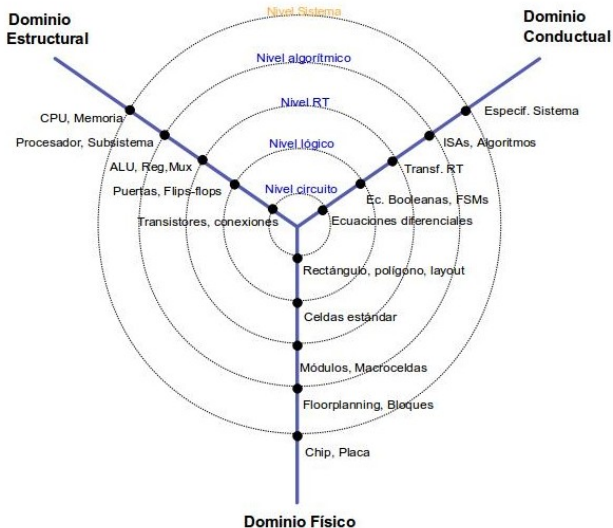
Dominio Estructural

Nivel Sistema

Dominio Conductual

Nivel algorítmico

Nivel RT

Nivel lógico

Nivel circuito

CPU, Memoria

Procesador, Subsistema

ALU, Reg,Mux

Puertas, Flips-flops

Transistores, conexiones

Especif. Sistema

ISAs, Algoritmos

Transf. RT

Ec. Booleanas, FSMs

Ecuaciones diferenciales

Rectángulo, polígono, layout

Celdas estándar

Módulos, Macroceldas

Floorplanning, Bloques

Chip, Placa

Dominio Físico